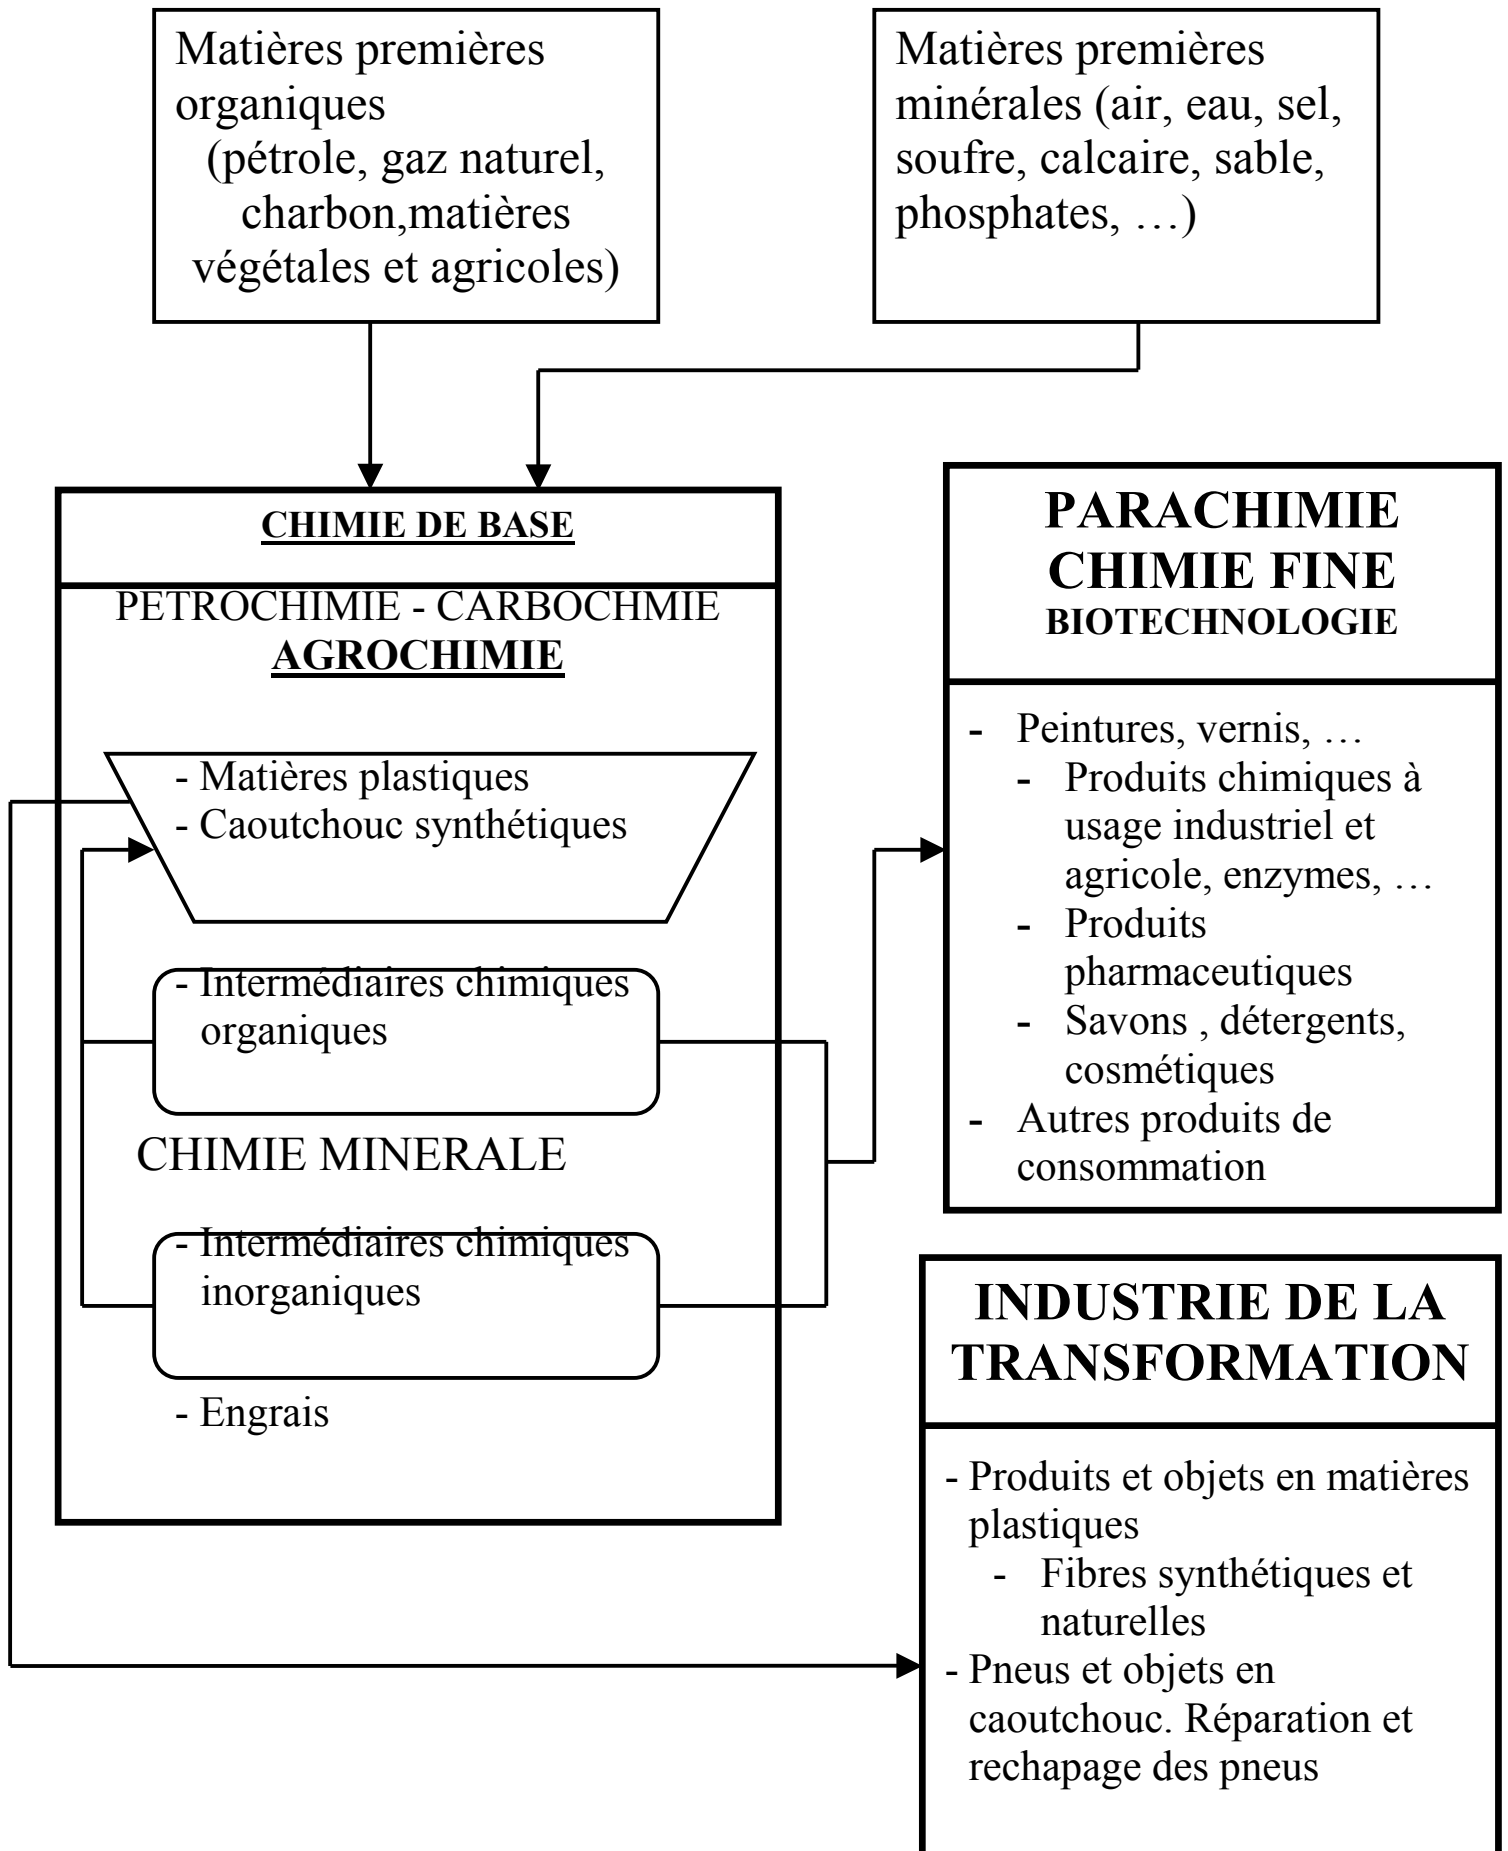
Matières premières organiques (pétrole, gaz naturel, charbon,matières végétales et agricoles)

Matières premières minérales (air, eau, sel, soufre, calcaire, sable, phosphates, …)

CHIMIE DE BASE

PETROCHIMIE - CARBOCHMIE
AGROCHIMIE

- Matières plastiques
- Caoutchouc synthétiques

- Intermédiaires chimiques organiques

CHIMIE MINERALE

- Intermédiaires chimiques inorganiques

- Engrais

PARACHIMIE
CHIMIE FINE
BIOTECHNOLOGIE

- Peintures, vernis, …
- Produits chimiques à usage industriel et agricole, enzymes, …
- Produits pharmaceutiques
- Savons , détergents, cosmétiques
- Autres produits de consommation

INDUSTRIE DE LA TRANSFORMATION

- Produits et objets en matières plastiques
- Fibres synthétiques et naturelles
- Pneus et objets en caoutchouc. Réparation et rechapage des pneus